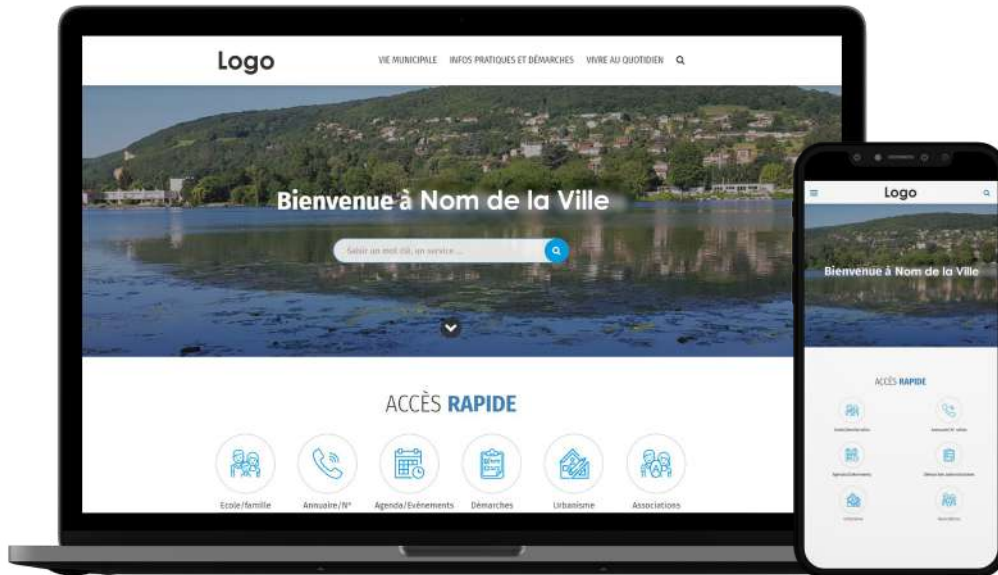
Logo

VIE MUNICIPALE INFOS PRATIQUES ET DÉMARCHES VIVRE AU QUOTIDIEN

Bienvenue à Nom de la Ville

Saisir un mot clé, un service ...

ACCÈS RAPIDE

Ecole/famille
Annuaire/N°
Agenda/Evénements
Démarches
Urbanisme
Associations

Logo

Bienvenue à Nom de la Ville

ACCÈS RAPIDE

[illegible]
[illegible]
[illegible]
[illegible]
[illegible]
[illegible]